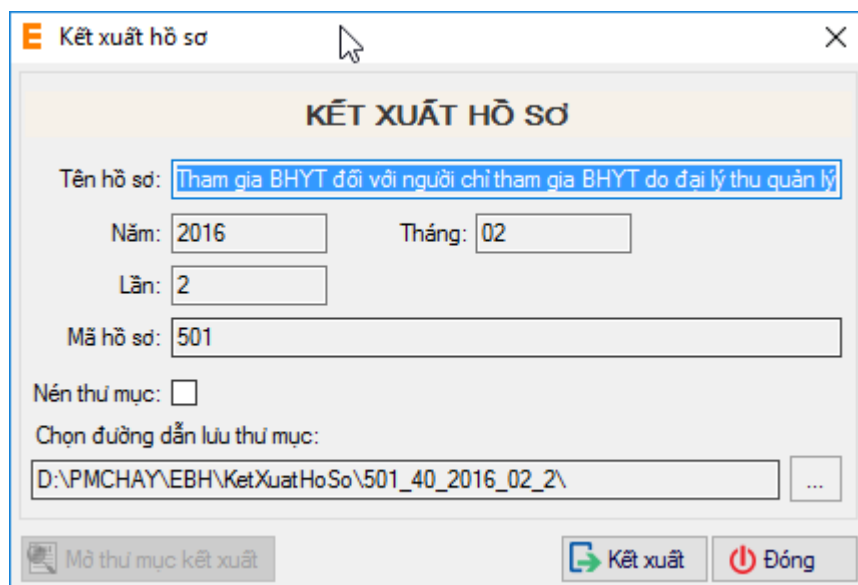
E Kết xuất hồ sơ

KẾT XUẤT HỒ SƠ

Tên hồ sơ: Tham gia BHYT đối với người chỉ tham gia BHYT do đại lý thu quản lý

Năm: 2016

Tháng: 02

Lần: 2

Mã hồ sơ: 501

Nén thư mục:

Chọn đường dẫn lưu thư mục:

D:\PMCHAY\EBH\KetXuatHoSo\501_40_2016_02_2\

...

Mở thư mục kết xuất

Kết xuất

Đóng